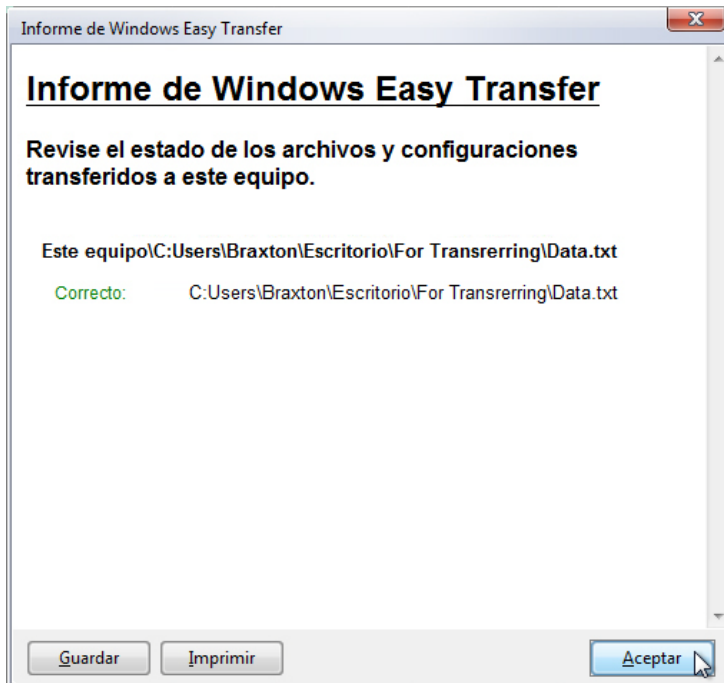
Informe de Windows Easy Transfer

Informe de Windows Easy Transfer

Revise el estado de los archivos y configuraciones transferidos a este equipo.

Este equipo\C:Users\Braxton\Escritorio\For Transrerring\Data.txt

Correcto: C:Users\Braxton\Escritorio\For Transrerring\Data.txt

Guardar Imprimir Aceptar